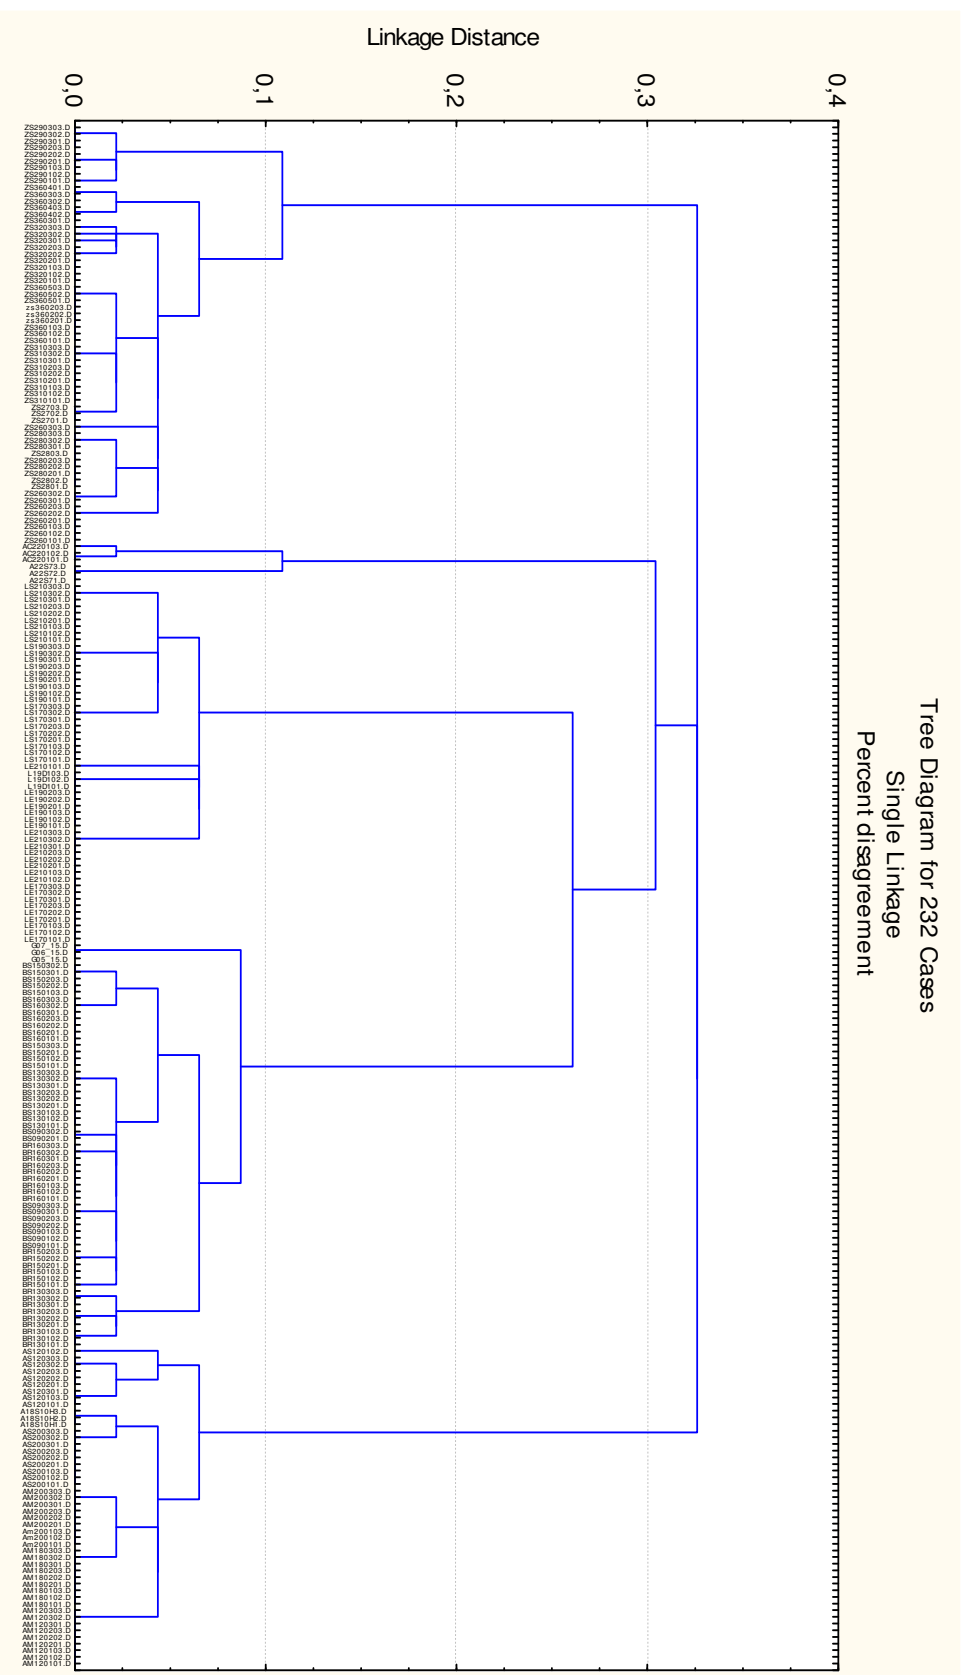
Tree Diagram for 232 Cases
Single Linkage
Percent disagreement

Linkage Distance

0,0
0,1
0,2
0,3
0,4

ZS290303.D
ZS290302.D
ZS290301.D
ZS290203.D
ZS290202.D
ZS290201.D
ZS290103.D
ZS290102.D
ZS290101.D
ZS360401.D
ZS360303.D
ZS360302.D
ZS360403.D
ZS360402.D
ZS360301.D
ZS320303.D
ZS320302.D
ZS320301.D
ZS320203.D
ZS320202.D
ZS320201.D
ZS320103.D
ZS320102.D
ZS320101.D
ZS360503.D
ZS360502.D
ZS360501.D
zs360203.D
zs360202.D
zs360201.D
ZS360103.D
ZS360102.D
ZS360101.D
ZS310303.D
ZS310302.D
ZS310301.D
ZS310203.D
ZS310202.D
ZS310201.D
ZS310103.D
ZS310102.D
ZS310101.D
ZS2703.D
ZS2702.D
ZS2701.D
ZS260303.D
ZS280303.D
ZS280302.D
ZS280301.D
ZS2803.D
ZS280203.D
ZS280202.D
ZS280201.D
ZS2802.D
ZS2801.D
ZS260302.D
ZS260301.D
ZS260203.D
ZS260202.D
ZS260201.D
ZS260103.D
ZS260102.D
ZS260101.D
AC220103.D
AC220102.D
AC220101.D
A22S73.D
A22S72.D
A22S71.D
LS210303.D
LS210302.D
LS210301.D
LS210203.D
LS210202.D
LS210201.D
LS210103.D
LS210102.D
LS210101.D
LS190303.D
LS190302.D
LS190301.D
LS190203.D
LS190202.D
LS190201.D
LS190103.D
LS190102.D
LS190101.D
LS170303.D
LS170302.D
LS170301.D
LS170203.D
LS170202.D
LS170201.D
LS170103.D
LS170102.D
LS170101.D
LE210101.D
L19D103.D
L19D102.D
L19D101.D
LE190203.D
LE190202.D
LE190201.D
LE190103.D
LE190102.D
LE190101.D
LE210303.D
LE210302.D
LE210301.D
LE210203.D
LE210202.D
LE210201.D
LE210103.D
LE210102.D
LE170303.D
LE170302.D
LE170301.D
LE170203.D
LE170202.D
LE170201.D
LE170103.D
LE170102.D
LE170101.D
G07_15.D
G06_15.D
G05_15.D
BS150302.D
BS150301.D
BS150203.D
BS150202.D
BS150103.D
BS160303.D
BS160302.D
BS160301.D
BS160203.D
BS160202.D
BS160201.D
BS160101.D
BS150303.D
BS150201.D
BS150102.D
BS150101.D
BS130303.D
BS130302.D
BS130301.D
BS130203.D
BS130202.D
BS130201.D
BS130103.D
BS130102.D
BS130101.D
BS090302.D
BS090201.D
BR160303.D
BR160302.D
BR160301.D
BR160203.D
BR160202.D
BR160201.D
BR160103.D
BR160102.D
BR160101.D
BS090303.D
BS090301.D
BS090203.D
BS090202.D
BS090103.D
BS090102.D
BS090101.D
BR150203.D
BR150202.D
BR150201.D
BR150103.D
BR150102.D
BR150101.D
BR130303.D
BR130302.D
BR130301.D
BR130203.D
BR130202.D
BR130201.D
BR130103.D
BR130102.D
BR130101.D
AS120102.D
AS120303.D
AS120302.D
AS120203.D
AS120202.D
AS120201.D
AS120301.D
AS120103.D
AS120101.D
A18S10H3.D
A18S10H2.D
A18S10H1.D
AS200303.D
AS200302.D
AS200301.D
AS200203.D
AS200202.D
AS200201.D
AS200103.D
AS200102.D
AS200101.D
AM200303.D
AM200302.D
AM200301.D
AM200203.D
AM200202.D
AM200201.D
Am200103.D
Am200102.D
Am200101.D
AM180303.D
AM180302.D
AM180301.D
AM180203.D
AM180202.D
AM180201.D
AM180103.D
AM180102.D
AM180101.D
AM120303.D
AM120302.D
AM120301.D
AM120203.D
AM120202.D
AM120201.D
AM120103.D
AM120102.D
AM120101.D